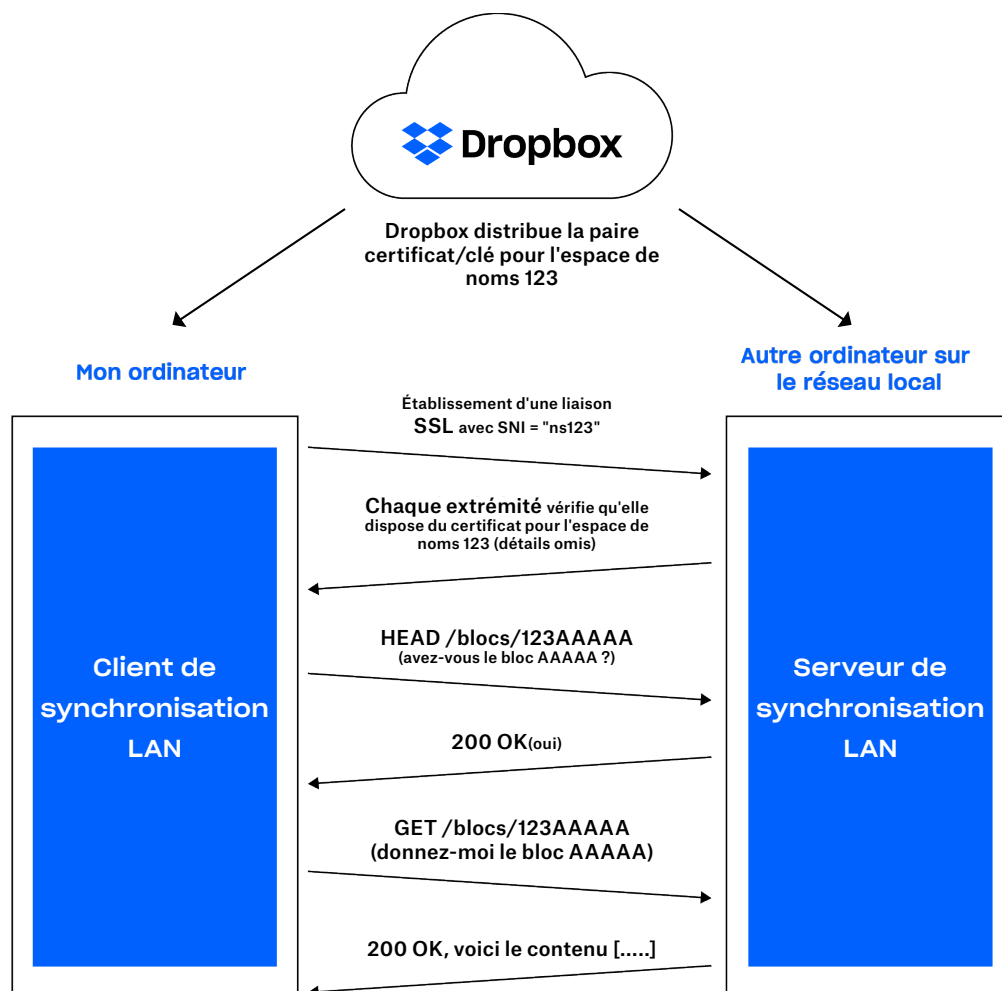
Dropbox

Dropbox distribue la paire certificat/clé pour l'espace de noms 123

Mon ordinateur

Autre ordinateur sur le réseau local

Client de synchronisation LAN

Établissement d'une liaison SSL avec SNI = "ns123"

Chaque extrémité vérifie qu'elle dispose du certificat pour l'espace de noms 123 (détails omis)

HEAD /blocs/123AAAAA
(avez-vous le bloc AAAAA ?)

200 OK(oui)

GET /blocs/123AAAAA
(donnez-moi le bloc AAAAA)

200 OK, voici le contenu [.....]

Serveur de synchronisation LAN